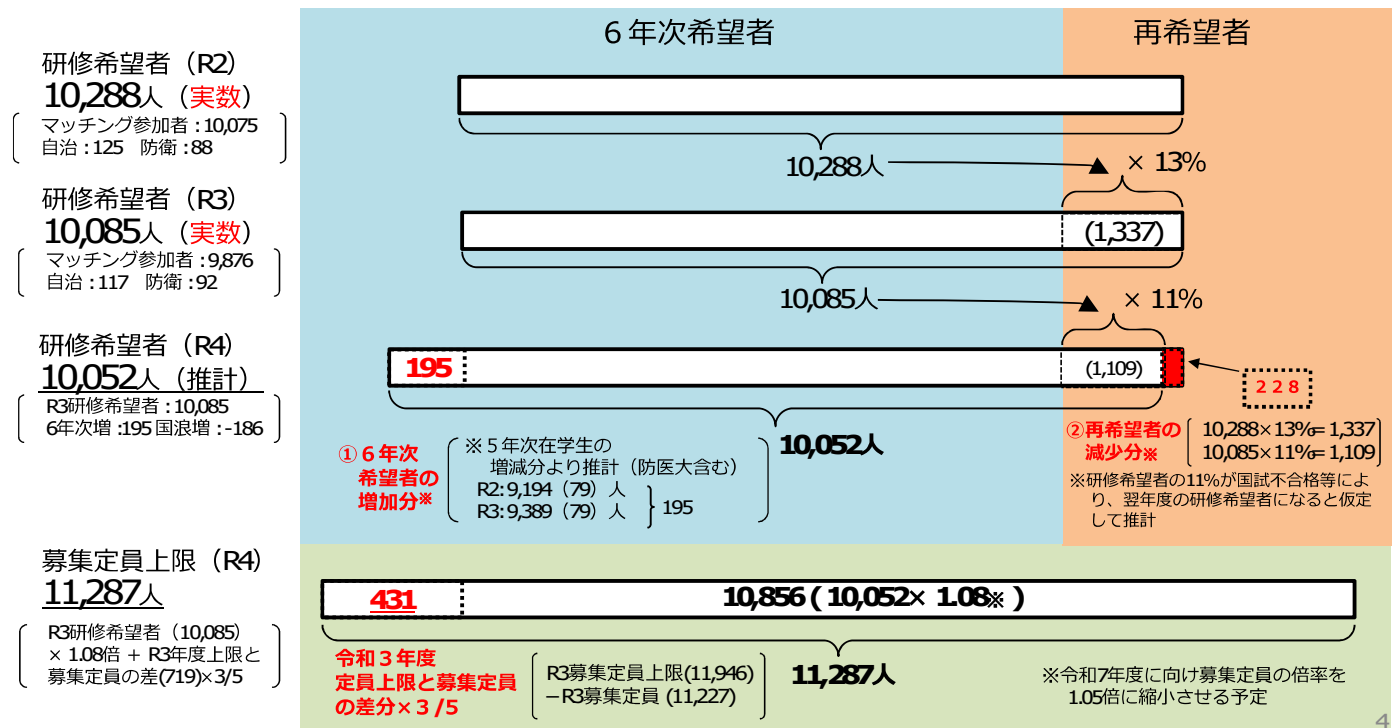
研修希望者（R2）
10,288人（実数）
マッチング参加者：10,075
自治：125　防衛：88

研修希望者（R3）
10,085人（実数）
マッチング参加者：9,876
自治：117　防衛：92

研修希望者（R4）
10,052人（推計）
R3研修希望者：10,085
6年次増：195 国浪増：-186

募集定員上限（R4）
11,287人
R3研修希望者（10,085）× 1.08倍 + R3年度上限と募集定員の差(719)×3/5

6年次希望者

再希望者

10,288人

× 13%

(1,337)

10,085人

× 11%

195

(1,109)

228

①６年次希望者の増加分※

※５年次在学生の増減分より推計（防医大含む）
R2: 9,194（79）人
R3: 9,389（79）人
195

10,052人

②再希望者の減少分※

10,288×13%≒1,337
10,085×11%≒1,109

※研修希望者の11%が国試不合格等により、翌年度の研修希望者になると仮定して推計

431

10,856 ( 10,052× 1.08※ )

令和３年度定員上限と募集定員の差分×３/５

R3募集定員上限(11,946)
－R3募集定員 (11,227)

11,287人

※令和7年度に向け募集定員の倍率を1.05倍に縮小させる予定

4